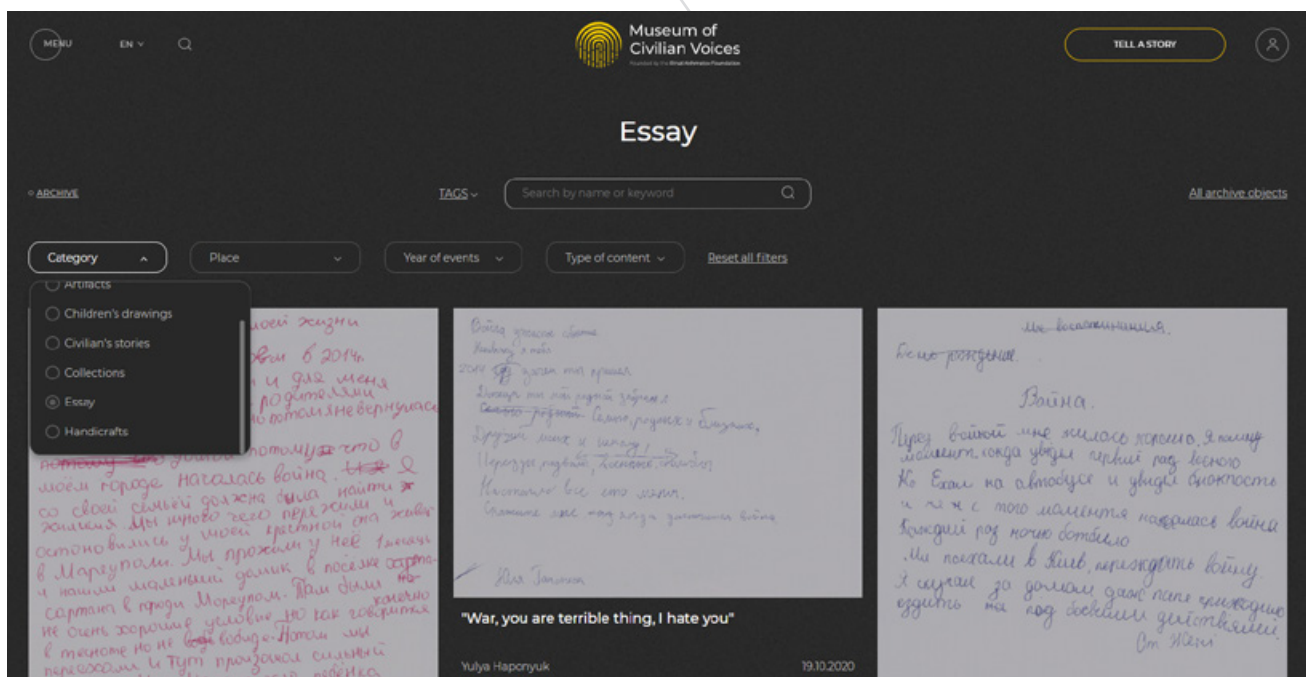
MENU EN

Museum of Civilian Voices
Founded by the Rinat Akhmetov Foundation

TELL A STORY

Essay

ARCHIVE

TAGS

Search by name or keyword

All archive objects

Category

Place

Year of events

Type of content

Reset all filters

Artifacts
Children's drawings
Civilian's stories
Collections
Essay
Handicrafts

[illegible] моей жизни
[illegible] в 2014г.
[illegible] и для меня
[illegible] родителями
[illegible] потом я не вернулась
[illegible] потому что в
моём городе началась война. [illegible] Я
со своей семьёй должна была найти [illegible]
жилища. Мы много чего пережили и
остановились у моей крестной она живёт
в Мариуполе. Мы прожили у неё 1 месяц
и нашли маленький домик в посёлке Сартана
Сартана в городе Мариуполе. Там были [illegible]
не очень хорошие условие но как говорится
в тесноте но не в обиде. Потом мы
переехали и тут произошол сильный
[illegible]

Война ужасная штука
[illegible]
2014 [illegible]
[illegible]
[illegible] Село родное и близкие.
Друзей много и школу.
Перемену подвиги, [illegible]
Ненавижу все что знали.
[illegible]
Юля Гапонюк

"War, you are terrible thing, I hate you"

Yulya Haponyuk 19.10.2020

Мои воспоминания.
Село рождения.
Война.
Перед войной мне жилось хорошо. Я помню
момент когда увидел первый раз весною
Из Ехал на автобусе и увидел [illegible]
и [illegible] с того момента начилась война
Каждий раз ночю бомбило
Мы поехали в Киев, переждать войну.
Я скучаю за домом даже папе приходиться
ездить на под бомбами действиями.
От Жени